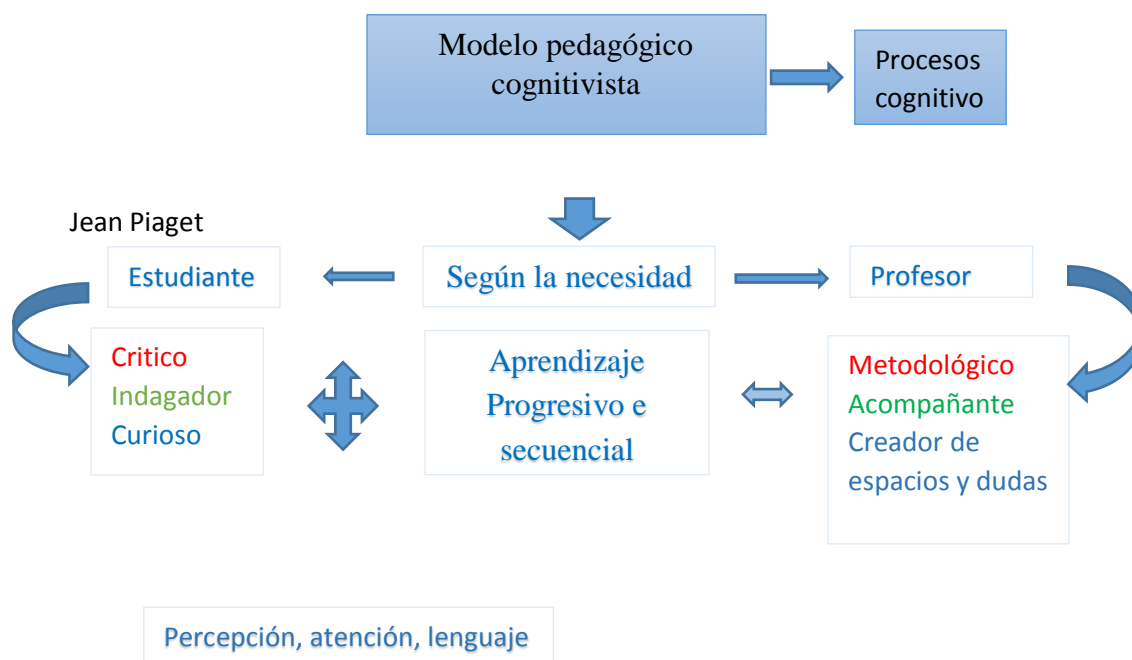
Modelo pedagógico cognitivista

Procesos cognitivo

Jean Piaget

Estudiante

Según la necesidad

Profesor

Critico
Indagador
Curioso

Aprendizaje Progresivo e secuencial

Metodológico
Acompañante
Creador de espacios y dudas

Percepción, atención, lenguaje